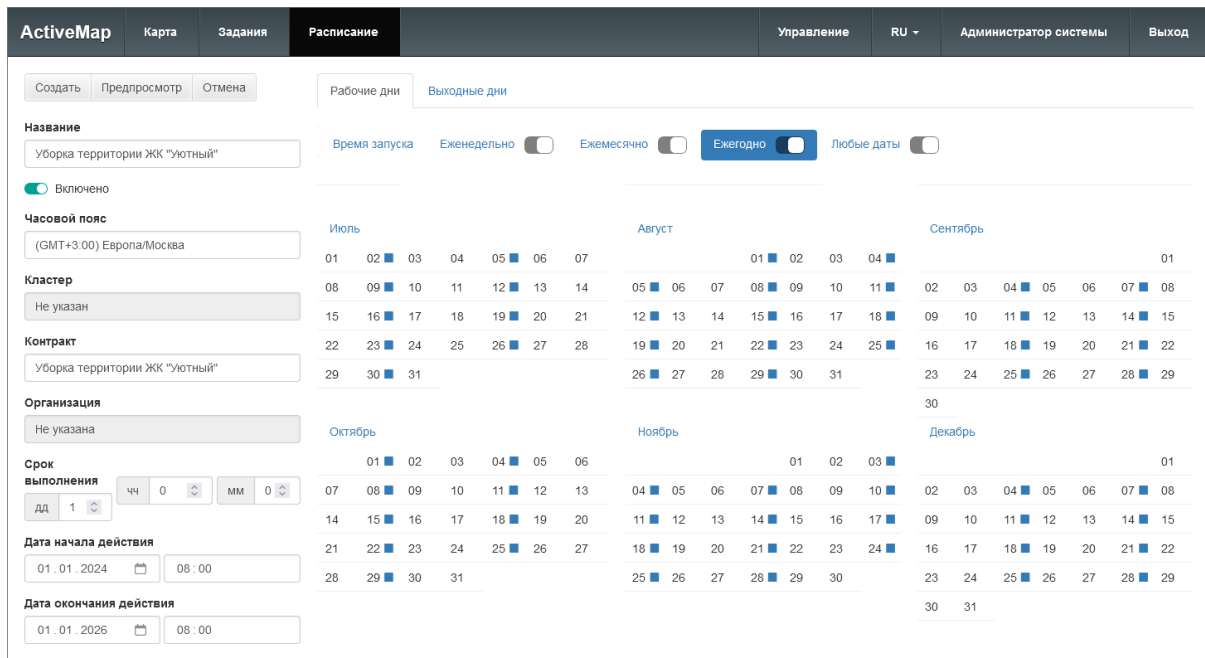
ActiveMap Карта Задания Расписание Управление RU Администратор системы Выход

Создать Предпросмотр Отмена

Название
Уборка территории ЖК "Уютный"

Включено

Часовой пояс
(GMT+3:00) Европа/Москва

Кластер
Не указан

Контракт
Уборка территории ЖК "Уютный"

Организация
Не указана

Срок выполнения
чч 0
мм 0
дд 1

Дата начала действия
01 . 01 . 2024 08 : 00

Дата окончания действия
01 . 01 . 2026 08 : 00

Рабочие дни Выходные дни

Время запуска Еженедельно Ежемесячно Ежегодно Любые даты

Июль
01 02 03 04 05 06 07
08 09 10 11 12 13 14
15 16 17 18 19 20 21
22 23 24 25 26 27 28
29 30 31

Август
01 02 03 04
05 06 07 08 09 10 11
12 13 14 15 16 17 18
19 20 21 22 23 24 25
26 27 28 29 30 31

Сентябрь
01
02 03 04 05 06 07 08
09 10 11 12 13 14 15
16 17 18 19 20 21 22
23 24 25 26 27 28 29
30

Октябрь
01 02 03 04 05 06
07 08 09 10 11 12 13
14 15 16 17 18 19 20
21 22 23 24 25 26 27
28 29 30 31

Ноябрь
01 02 03
04 05 06 07 08 09 10
11 12 13 14 15 16 17
18 19 20 21 22 23 24
25 26 27 28 29 30

Декабрь
01
02 03 04 05 06 07 08
09 10 11 12 13 14 15
16 17 18 19 20 21 22
23 24 25 26 27 28 29
30 31